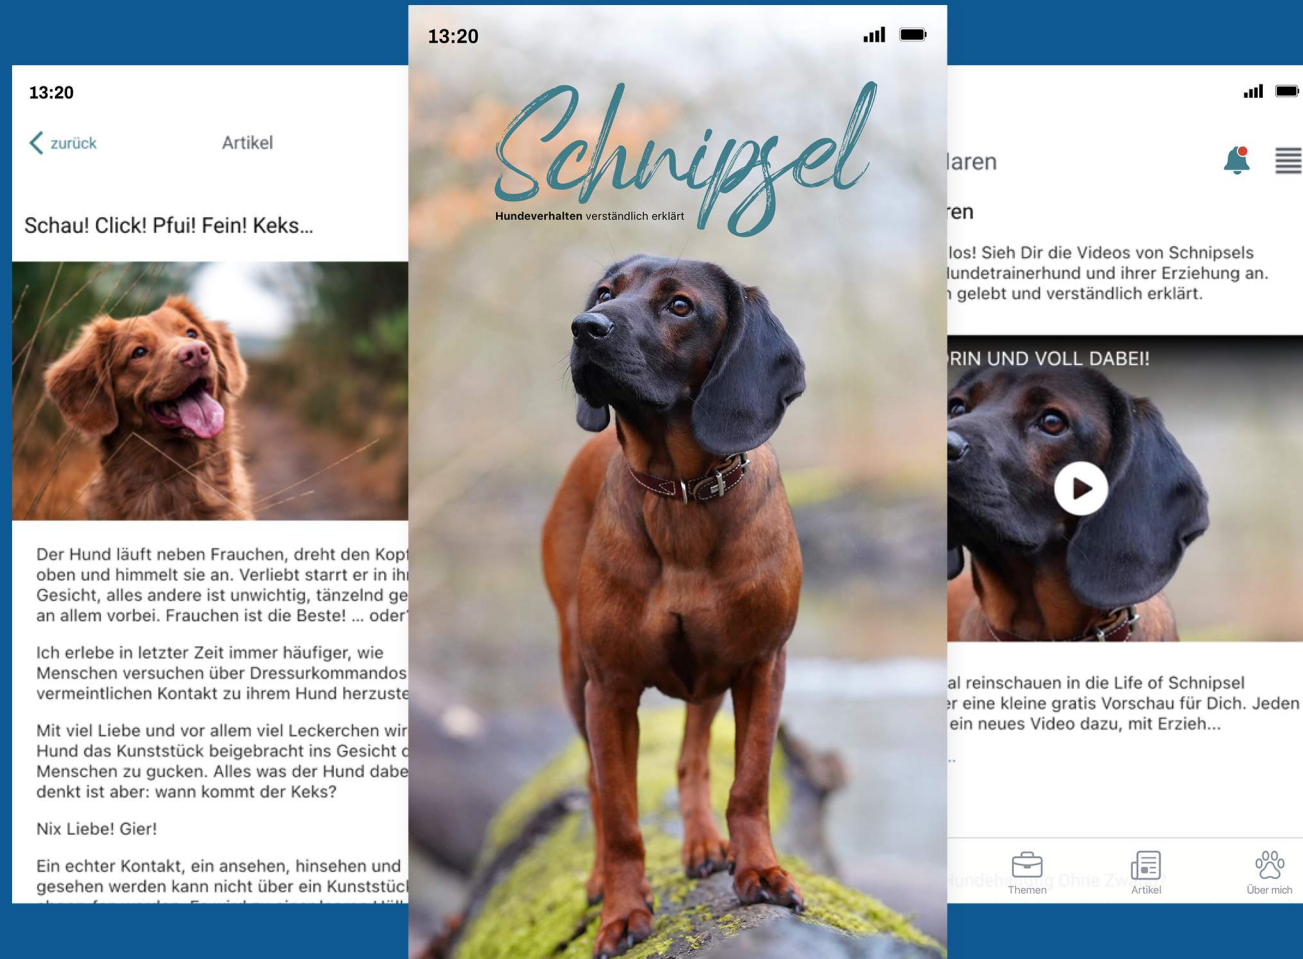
13:20

zurück Artikel

Schau! Click! Pfui! Fein! Keks...

Der Hund läuft neben Frauchen, dreht den Kopf oben und himmelt sie an. Verliebt starrt er in ihr Gesicht, alles andere ist unwichtig, tänzelnd ge an allem vorbei. Frauchen ist die Beste! ... oder

Ich erlebe in letzter Zeit immer häufiger, wie Menschen versuchen über Dressurkommandos vermeintlichen Kontakt zu ihrem Hund herzuste

Mit viel Liebe und vor allem viel Leckerchen wir Hund das Kunststück beigebracht ins Gesicht Menschen zu gucken. Alles was der Hund dabe denkt ist aber: wann kommt der Keks?

Nix Liebe! Gier!

Ein echter Kontakt, ein ansehen, hinsehen und gesehen werden kann nicht über ein Kunststück

13:20

Schnipsel

Hundeverhalten verständlich erklärt

laren

ren

los! Sieh Dir die Videos von Schnipsels lundetrainerhund und ihrer Erziehung an. gelebt und verständlich erklärt.

RIN UND VOLL DABEI!

al reinschauen in die Life of Schnipsel r eine kleine gratis Vorschau für Dich. Jeden ein neues Video dazu, mit Erzieh...

Themen Artikel Über mich